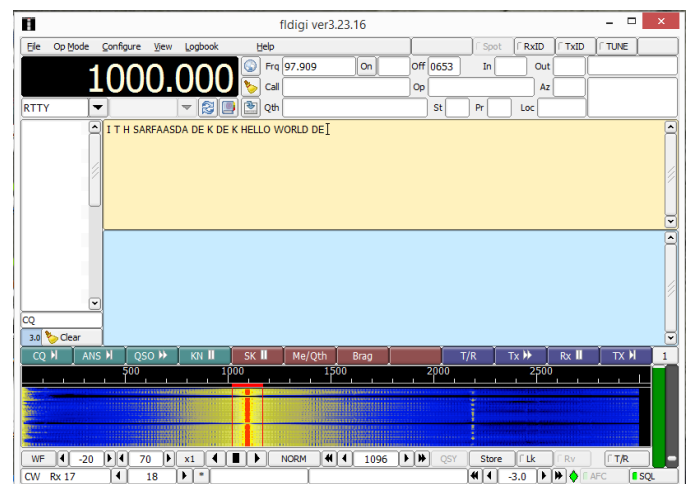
fldigi ver3.23.16

File Op Mode Configure View Logbook Help

Spot RxID TxID TUNE

1000.000

Frq 97.909 On Off 0653 In Out

Call Op Az

RTTY

Qth St Pr Loc

I T H SARFAASDA DE K DE K HELLO WORLD DE

CQ

3.0 Clear

CQ ANS QSO KN SK Me/Qth Brag T/R Tx Rx TX 1

500 1000 1500 2000 2500

WF -20 70 x1 NORM 1096 QSY Store Lk Rv T/R

CW Rx 17 18 * -3.0 AFC SQL